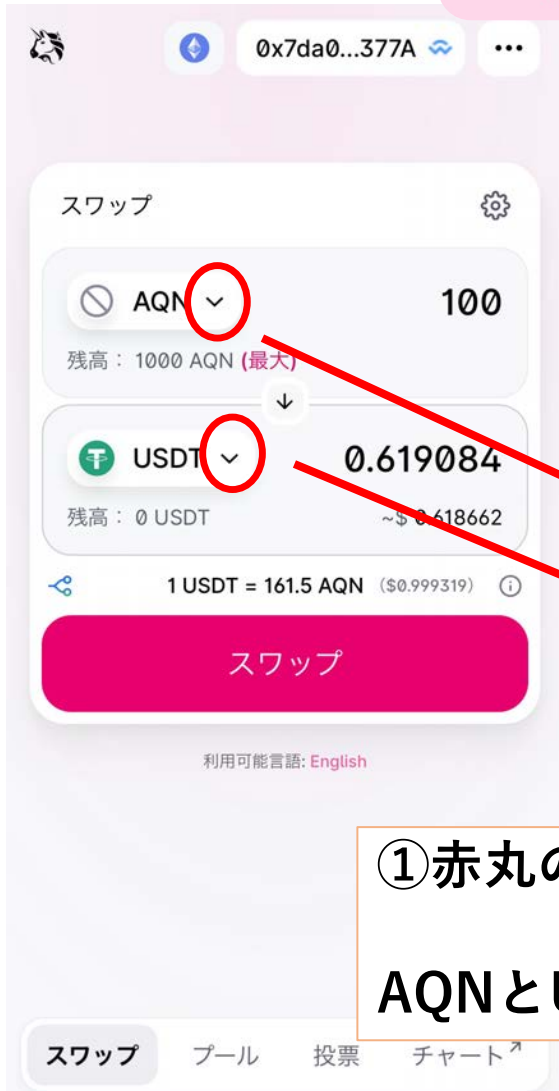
0x7da0...377A

スワップ

AQN

100

残高： 1000 AQN (最大)

USDT

0.619084

残高： 0 USDT

~$ 0.618662

1 USDT = 161.5 AQN ($0.999319)

スワップ

利用可能言語: English

①赤丸の

AQNとし

スワップ　プール　投票　チャート↗